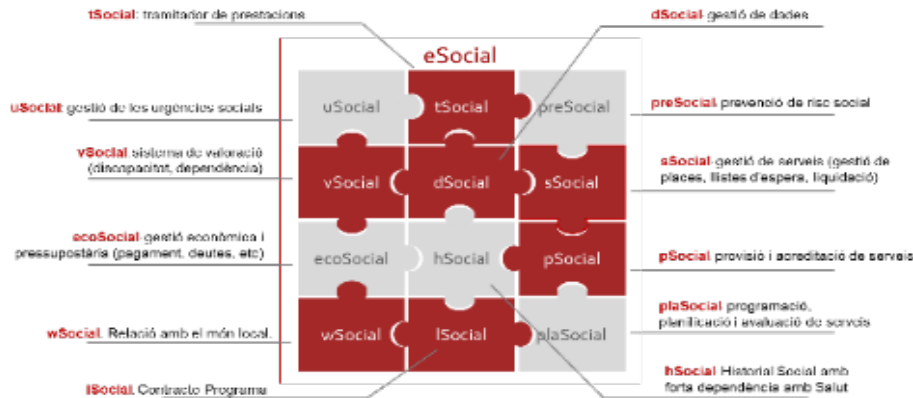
tSocial: tramitador de prestacions

dSocial: gestió de dades

eSocial

uSocial: gestió de les urgències socials

uSocial

tSocial

preSocial

preSocial: prevenció de risc social

vSocial: sistema de valoració (discapacitat, dependència)

vSocial

dSocial

sSocial

sSocial: gestió de serveis (gestió de places, llistes d'espera, liquidació)

ecoSocial: gestió econòmica i pressupostària (pagament, deutes, etc)

ecoSocial

hSocial

pSocial

pSocial: provisió i acreditació de serveis

wSocial: Relació amb el món local.

wSocial

lSocial

plaSocial

plaSocial: programació, planificació i avaluació de serveis

lSocial: Contracte Programa

hSocial: Historial Social amb forta dependència amb Salut